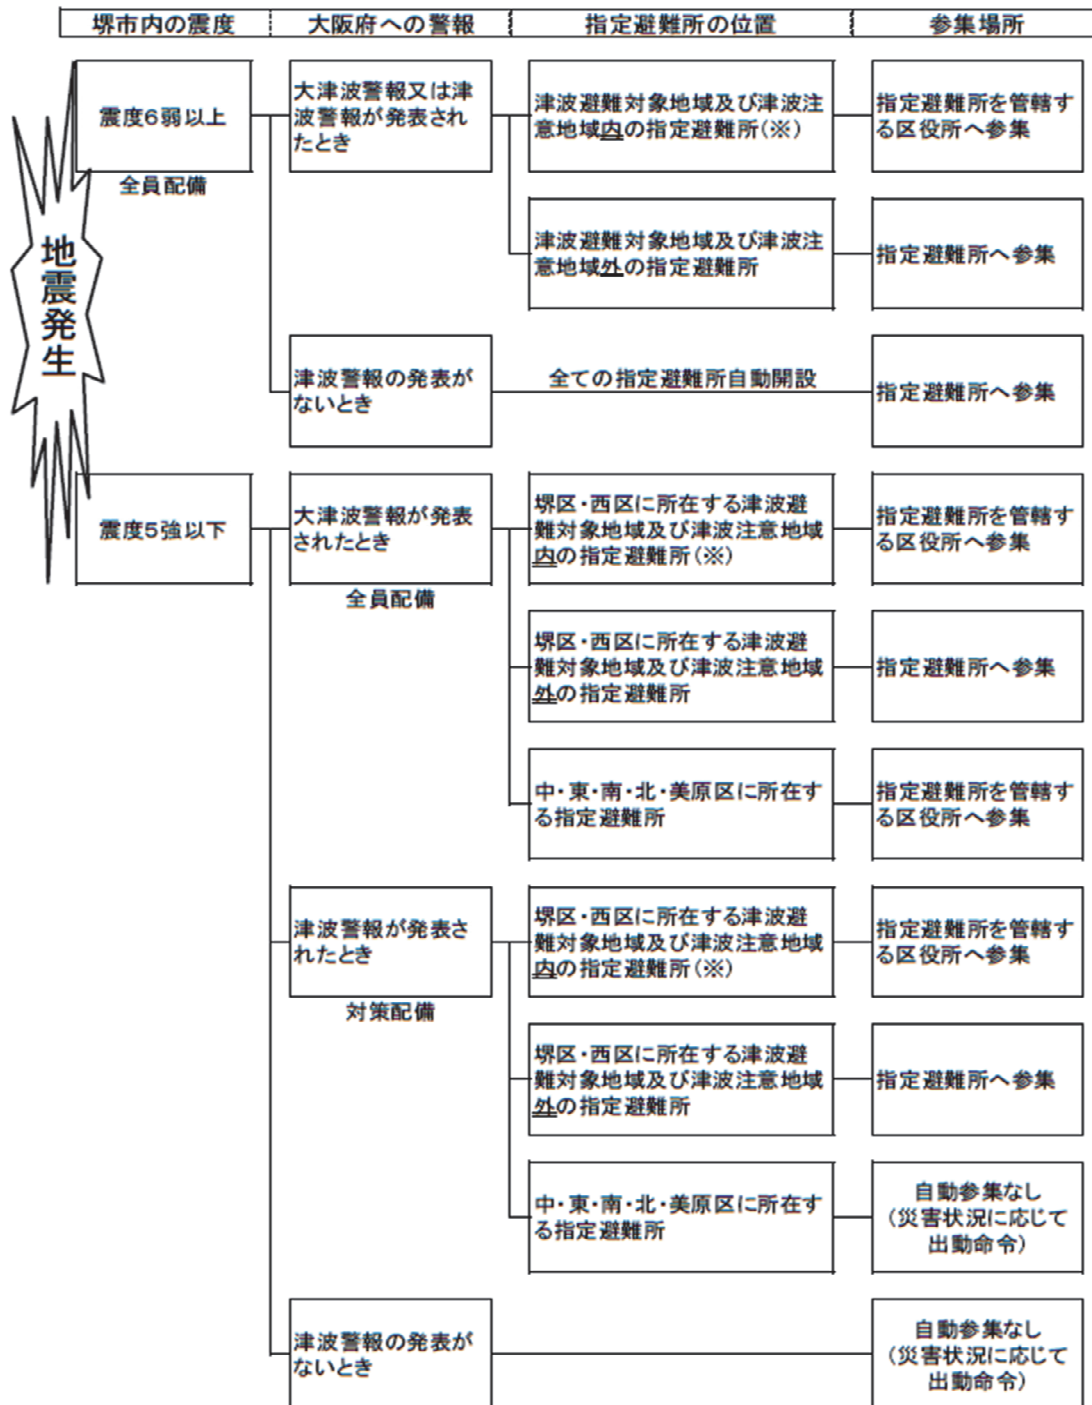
堺市内の震度 | 大阪府への警報 | 指定避難所の位置 | 参集場所

地震発生

震度6弱以上
全員配備

大津波警報又は津波警報が発表されたとき

津波避難対象地域及び津波注意地域内の指定避難所（※）
指定避難所を管轄する区役所へ参集

津波避難対象地域及び津波注意地域外の指定避難所
指定避難所へ参集

津波警報の発表がないとき
全ての指定避難所自動開設
指定避難所へ参集

震度5強以下

大津波警報が発表されたとき
全員配備

堺区・西区に所在する津波避難対象地域及び津波注意地域内の指定避難所（※）
指定避難所を管轄する区役所へ参集

堺区・西区に所在する津波避難対象地域及び津波注意地域外の指定避難所
指定避難所へ参集

中・東・南・北・美原区に所在する指定避難所
指定避難所を管轄する区役所へ参集

津波警報が発表されたとき
対策配備

堺区・西区に所在する津波避難対象地域及び津波注意地域内の指定避難所（※）
指定避難所を管轄する区役所へ参集

堺区・西区に所在する津波避難対象地域及び津波注意地域外の指定避難所
指定避難所へ参集

中・東・南・北・美原区に所在する指定避難所
自動参集なし（災害状況に応じて出動命令）

津波警報の発表がないとき
自動参集なし（災害状況に応じて出動命令）